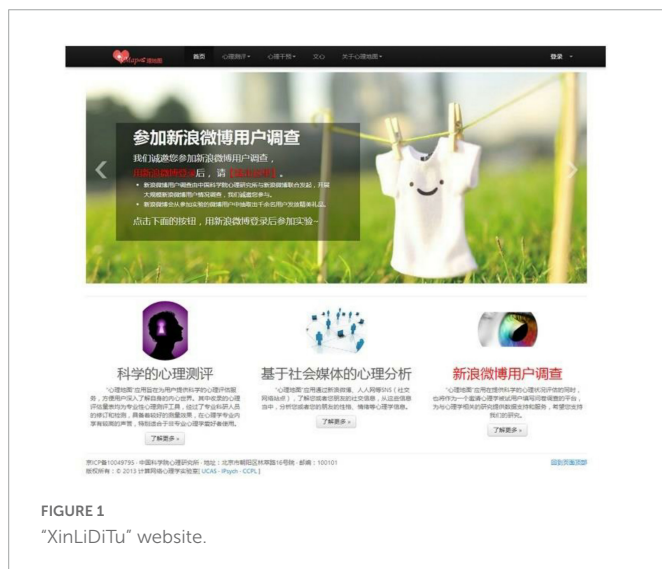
首页 心理测评 心理干预 文心 关于心理地图 登录

参加新浪微博用户调查

我们诚邀您参加新浪微博用户调查，

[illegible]后，请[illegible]。

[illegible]

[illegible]

点击下面的按钮，用新浪微博登录后参加实验~

科学的心理测评

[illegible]

了解更多 »

基于社会媒体的心理分析

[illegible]

了解更多 »

新浪微博用户调查

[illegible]

了解更多 »

京ICP备10049795 · 中国科学院心理研究所 · 地址：北京市朝阳区林萃路16号院 · 邮编：100101
版权所有：© 2013 计算网络心理学实验室 [ UCAS · IPsych · CCPL ]

回到页面顶部

FIGURE 1
"XinLiDiTu" website.